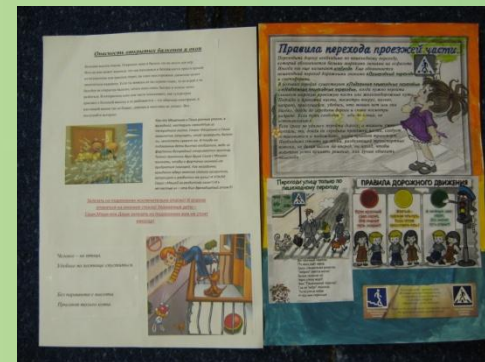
Опасность открытых балконов и окон

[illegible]

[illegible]

Человек – не птица!
Ей богу не стоит в окошках толкаться.

Без парашюта с высоты
Прыгают только коты.

Правила перехода проезжей части.

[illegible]

Переходи улицу только по пешеходному переходу

ПРАВИЛА ДОРОЖНОГО ДВИЖЕНИЯ